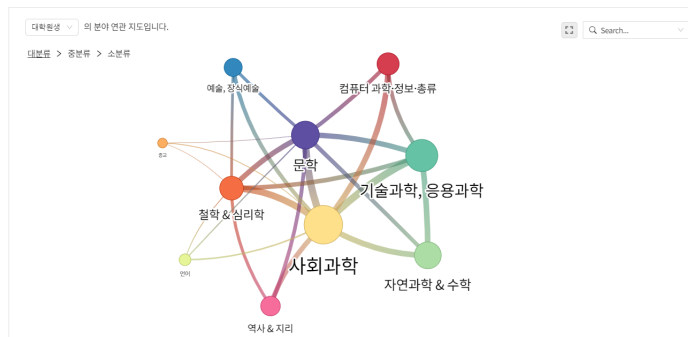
대학원생 의 분야 연관 지도입니다.

Search...

대분류 > 중분류 > 소분류

예술, 장식예술

컴퓨터 과학, 정보·총류

종교

문학

기술과학, 응용과학

철학 & 심리학

언어

사회과학

자연과학 & 수학

역사 & 지리